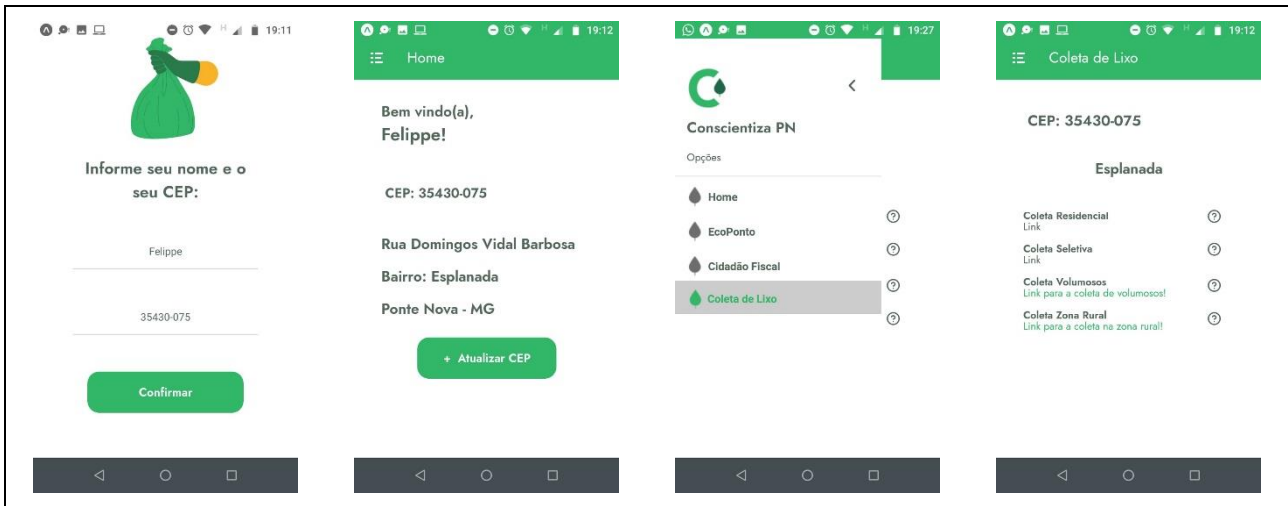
19:11

Informe seu nome e o seu CEP:

Felippe

35430-075

Confirmar

19:12

Home

Bem vindo(a), Felippe!

CEP: 35430-075

Rua Domingos Vidal Barbosa

Bairro: Esplanada

Ponte Nova - MG

+ Atualizar CEP

19:27

Conscientiza PN

Opções

Home

EcoPonto

Cidadão Fiscal

Coleta de Lixo

19:12

Coleta de Lixo

CEP: 35430-075

Esplanada

Coleta Residencial
Link

Coleta Seletiva
Link

Coleta Volumosos
Link para a coleta de volumosos!

Coleta Zona Rural
Link para a coleta na zona rural!